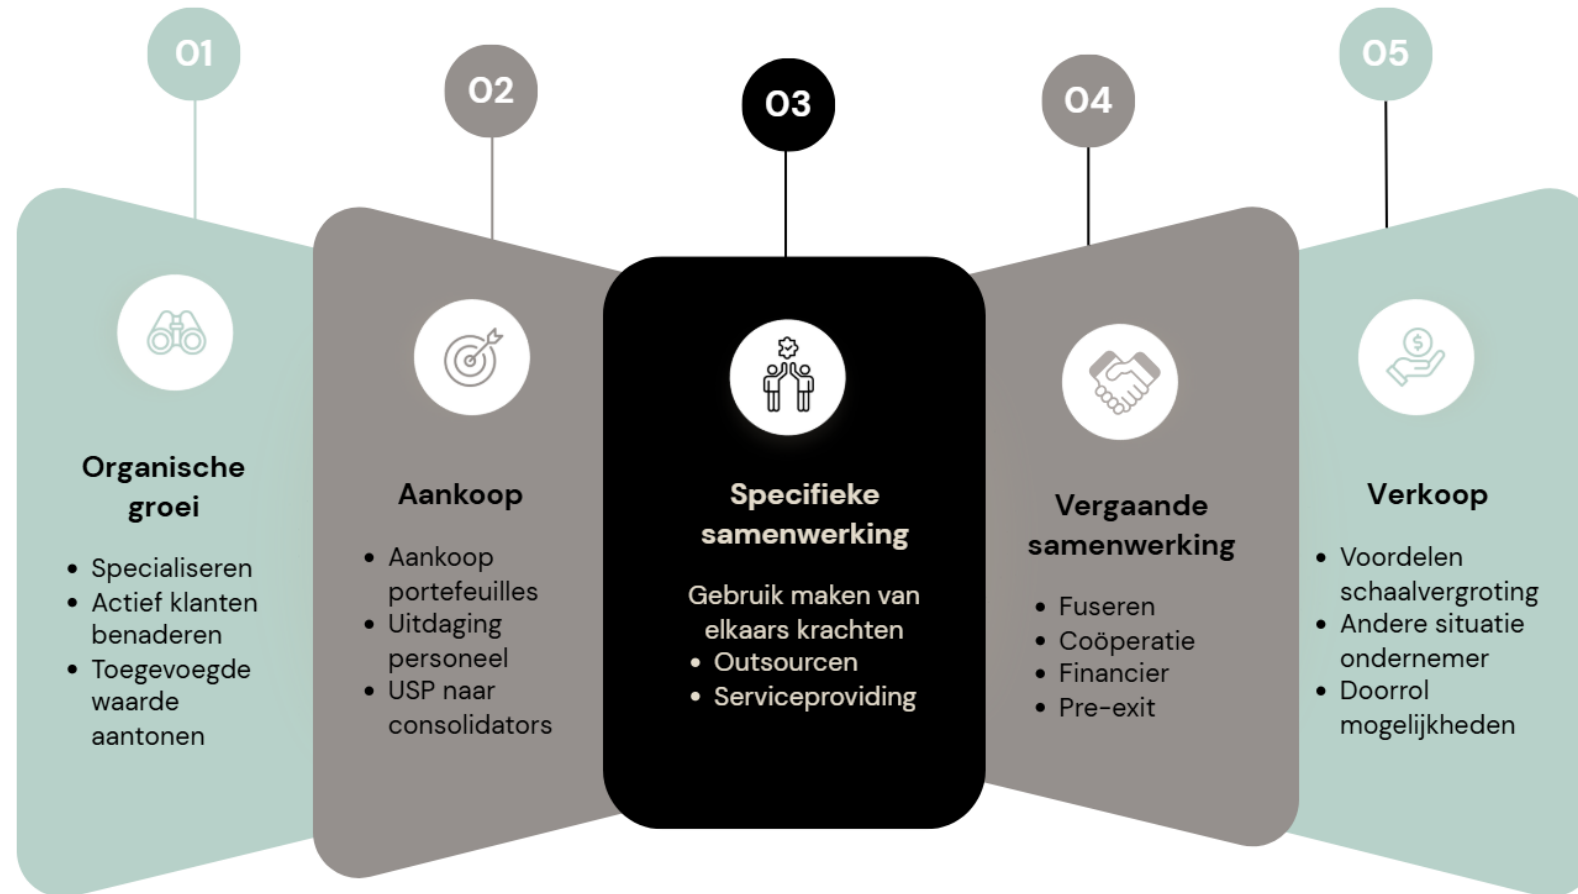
01

Organische groei

- Specialiseren
- Actief klanten benaderen
- Toegevoegde waarde aantonen

02

Aankoop

- Aankoop portefeuilles
- Uitdaging personeel
- USP naar consolidators

03

Specifieke samenwerking

Gebruik maken van elkaars krachten
- Outsourcen
- Serviceproviding

04

Vergaande samenwerking

- Fuseren
- Coöperatie
- Financier
- Pre-exit

05

Verkoop

- Voordelen schaalvergroting
- Andere situatie ondernemer
- Doorrol mogelijkheden